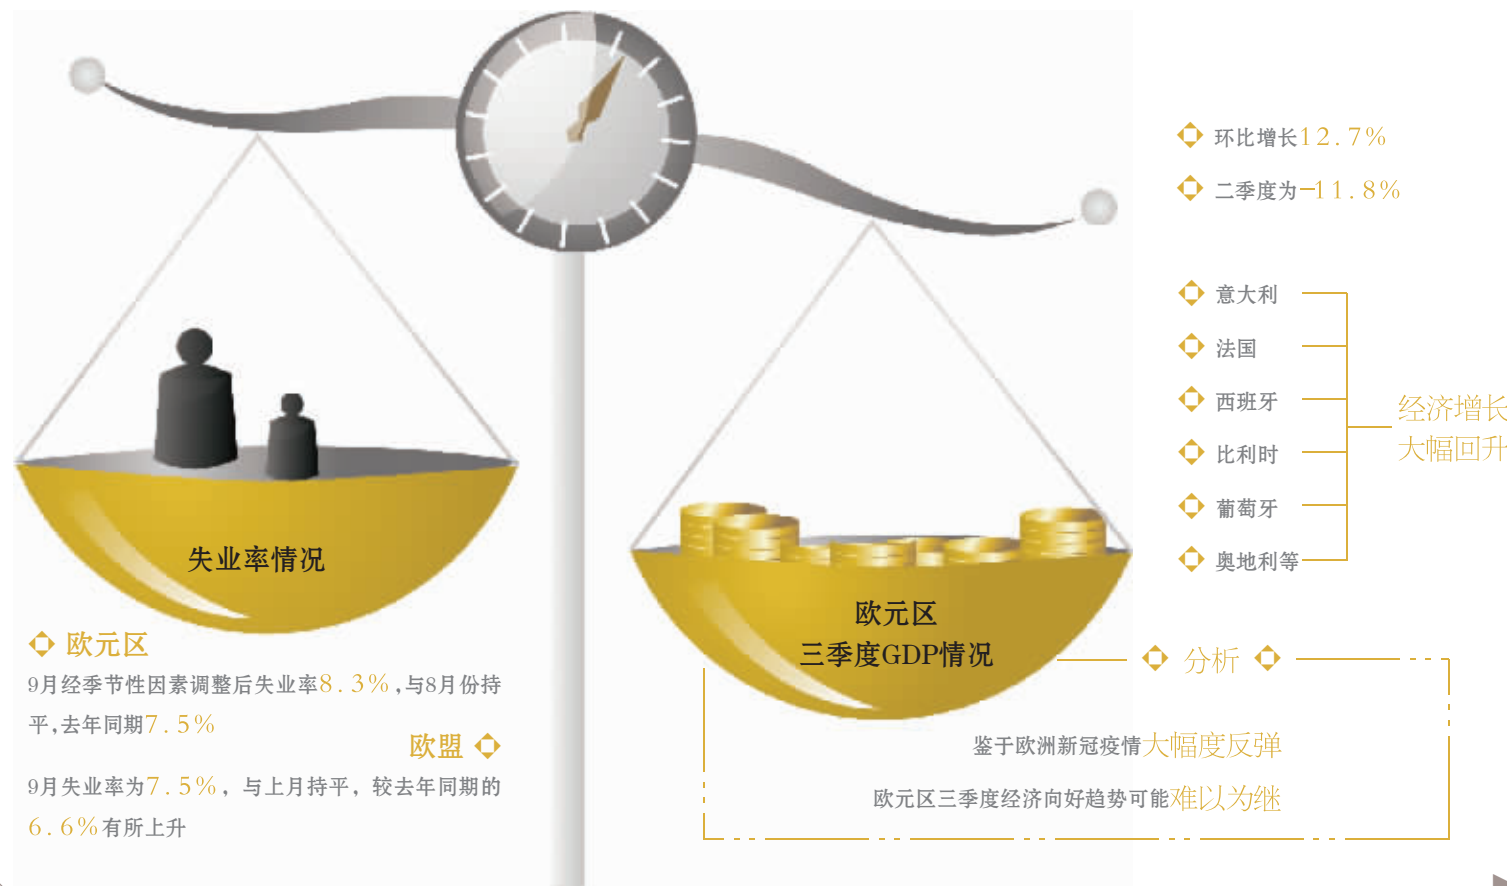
环比增长12.7%

二季度为−11.8%

意大利

法国

西班牙

比利时

葡萄牙

奥地利等

经济增长大幅回升

失业率情况

欧元区

9月经季节性因素调整后失业率8.3%，与8月份持平，去年同期7.5%

欧盟

9月失业率为7.5%，与上月持平，较去年同期的6.6%有所上升

欧元区
三季度GDP情况

分析

鉴于欧洲新冠疫情大幅度反弹

欧元区三季度经济向好趋势可能难以为继